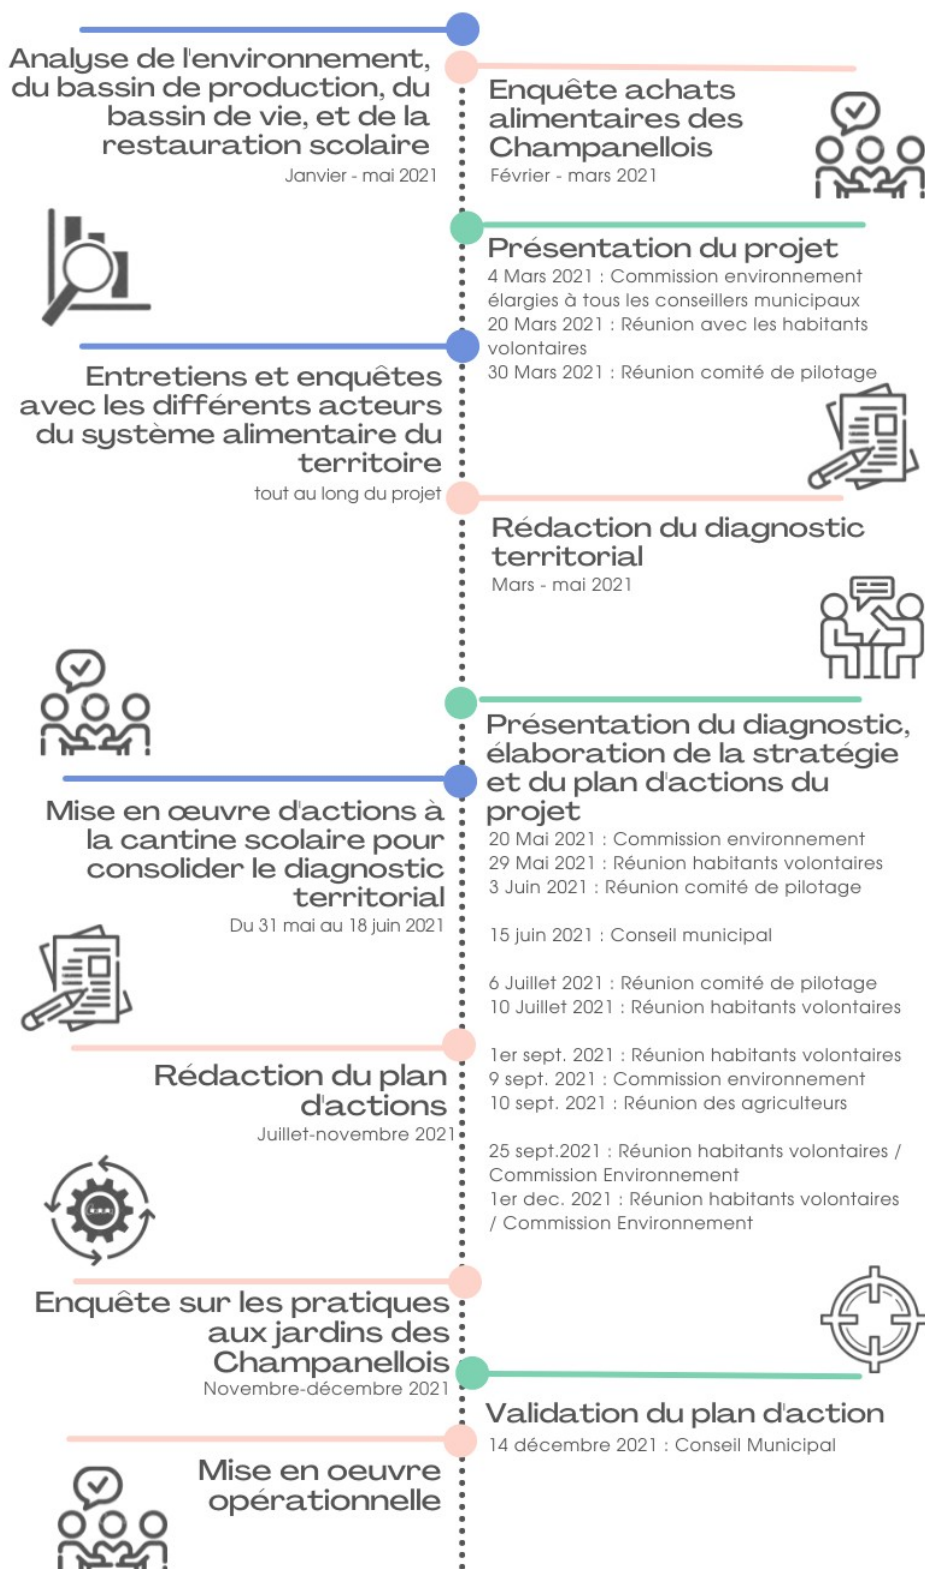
Analyse de l'environnement, du bassin de production, du bassin de vie, et de la restauration scolaire
Janvier - mai 2021

Enquête achats alimentaires des Champanellois
Février - mars 2021

Présentation du projet
4 Mars 2021 : Commission environnement élargies à tous les conseillers municipaux
20 Mars 2021 : Réunion avec les habitants volontaires
30 Mars 2021 : Réunion comité de pilotage

Entretiens et enquêtes avec les différents acteurs du système alimentaire du territoire
tout au long du projet

Rédaction du diagnostic territorial
Mars - mai 2021

Présentation du diagnostic, élaboration de la stratégie et du plan d'actions du projet
20 Mai 2021 : Commission environnement
29 Mai 2021 : Réunion habitants volontaires
3 Juin 2021 : Réunion comité de pilotage

15 juin 2021 : Conseil municipal

6 Juillet 2021 : Réunion comité de pilotage
10 Juillet 2021 : Réunion habitants volontaires

1er sept. 2021 : Réunion habitants volontaires
9 sept. 2021 : Commission environnement
10 sept. 2021 : Réunion des agriculteurs

25 sept.2021 : Réunion habitants volontaires / Commission Environnement
1er dec. 2021 : Réunion habitants volontaires / Commission Environnement

Mise en œuvre d'actions à la cantine scolaire pour consolider le diagnostic territorial
Du 31 mai au 18 juin 2021

Rédaction du plan d'actions
Juillet-novembre 2021

Enquête sur les pratiques aux jardins des Champanellois
Novembre-décembre 2021

Validation du plan d'action
14 décembre 2021 : Conseil Municipal

Mise en oeuvre opérationnelle